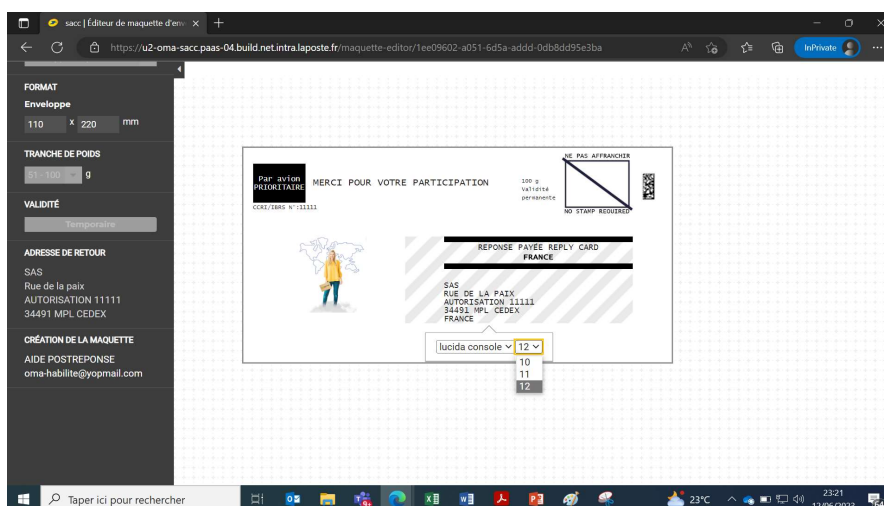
sacc | Éditeur de maquette d'env ×

https://u2-oma-sacc.paas-04.build.net.intra.laposte.fr/maquette-editor/1ee09602-a051-6d5a-addd-0db8dd95e3ba

InPrivate

FORMAT

Enveloppe

110 x 220 mm

TRANCHE DE POIDS

51 - 100 g

VALIDITÉ

Temporaire

ADRESSE DE RETOUR

SAS
Rue de la paix
AUTORISATION 11111
34491 MPL CEDEX

CRÉATION DE LA MAQUETTE

AIDE POSTREPONSE
oma-habilite@yopmail.com

Par avion
PRIORITAIRE

MERCI POUR VOTRE PARTICIPATION

100 g
Validité
permanente

NE PAS AFFRANCHIR

NO STAMP REQUIRED

CCRI/IBRS N°:11111

REPONSE PAYÉE REPLY CARD
FRANCE

SAS
RUE DE LA PAIX
AUTORISATION 11111
34491 MPL CEDEX
FRANCE

lucida console
12

10
11
12

Taper ici pour rechercher

23°C

23:21
12/06/2023